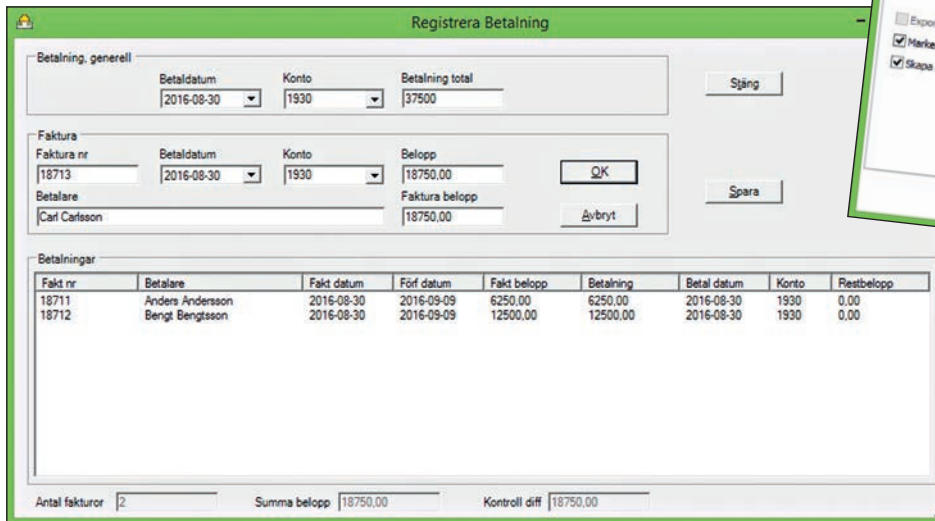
Registrera Betalning

Expo
Marke
Skapa

Betalning, generell
Betaldatum 2016-08-30
Konto 1930
Betalning total 37500

Stäng

Faktura
Faktura nr 18713
Betaldatum 2016-08-30
Konto 1930
Belopp 18750,00
OK
Betalare Carl Carlsson
Faktura belopp 18750,00
Avbryt

Spara

Betalningar

| Fakt nr | Betalare | Fakt datum | Förf datum | Fakt belopp | Betalning | Betal datum | Konto | Restbelopp |
|---|---|---|---|---|---|---|---|---|
| 18711 | Anders Andersson | 2016-08-30 | 2016-09-09 | 6250,00 | 6250,00 | 2016-08-30 | 1930 | 0,00 |
| 18712 | Bengt Bengtsson | 2016-08-30 | 2016-09-09 | 12500,00 | 12500,00 | 2016-08-30 | 1930 | 0,00 |

Antal fakturor 2
Summa belopp 18750,00
Kontroll diff 18750,00